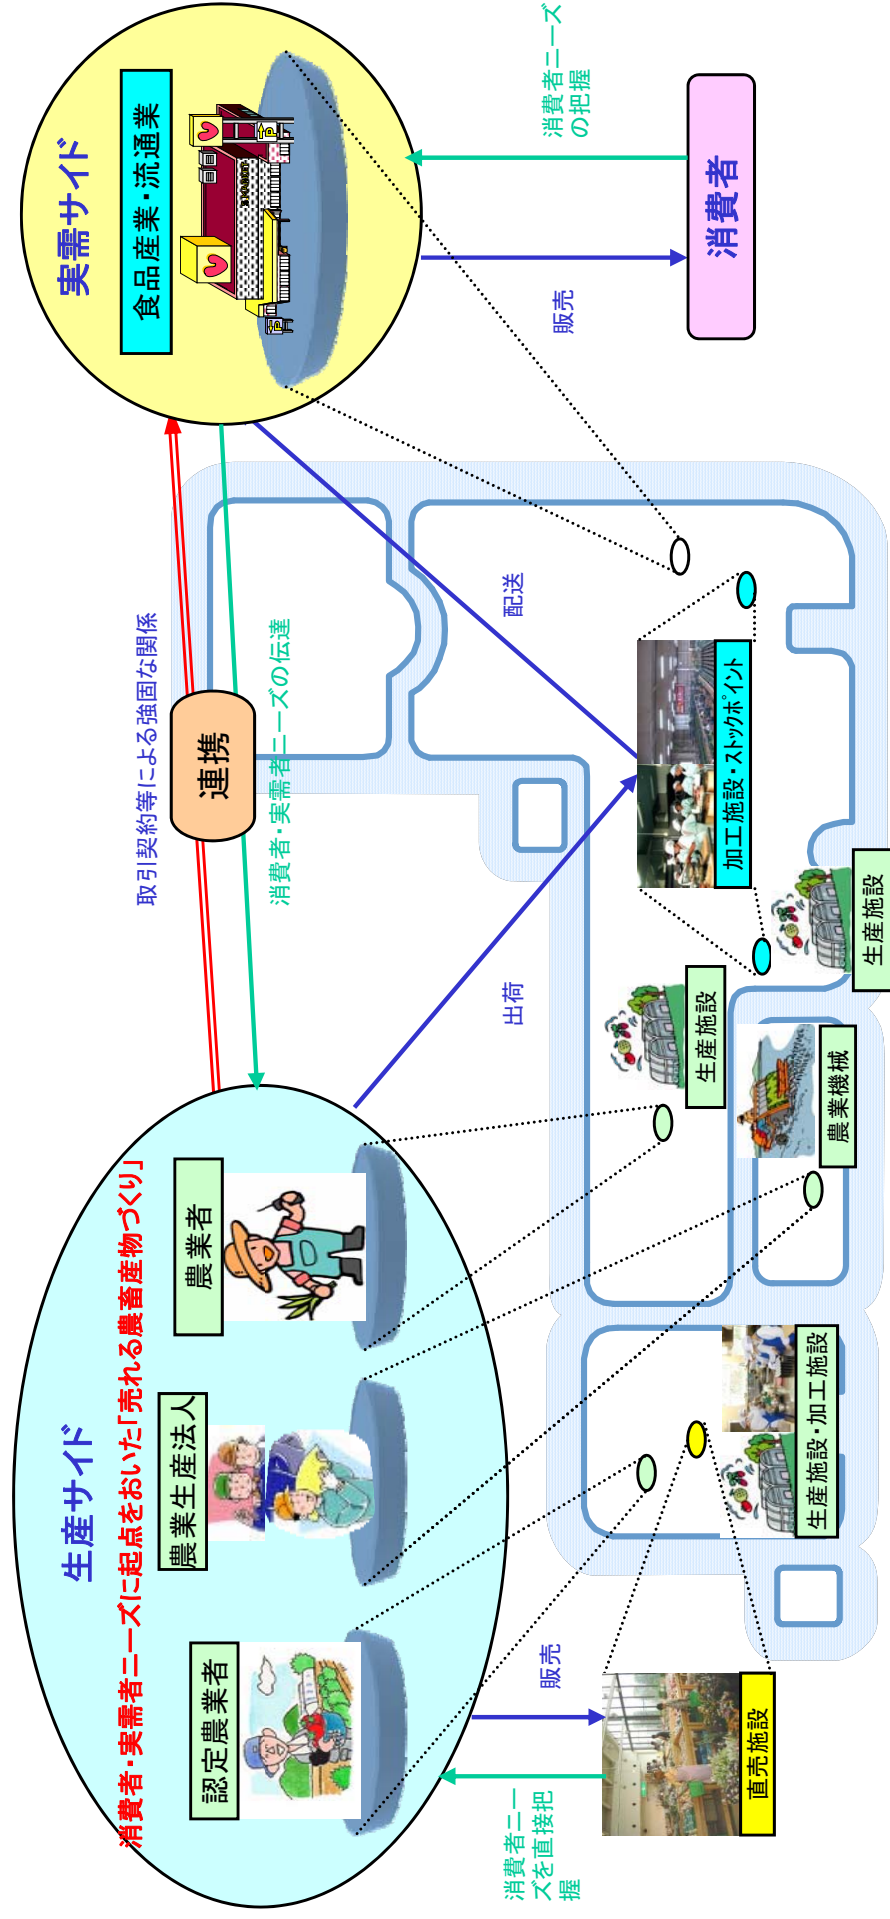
実需サイド

食品産業・流通業

消費者ニーズの把握

消費者

販売

配送

加工施設・ストックポイント

取引契約等による強固な関係

連携

消費者・実需者ニーズの伝達

出荷

生産施設

生産施設

農業機械

生産サイド

消費者・実需者ニーズに起点をおいた「売れる農畜産物づくり」

農業者

農業生産法人

認定農業者

生産施設・加工施設

販売

直売施設

消費者ニーズを直接把握